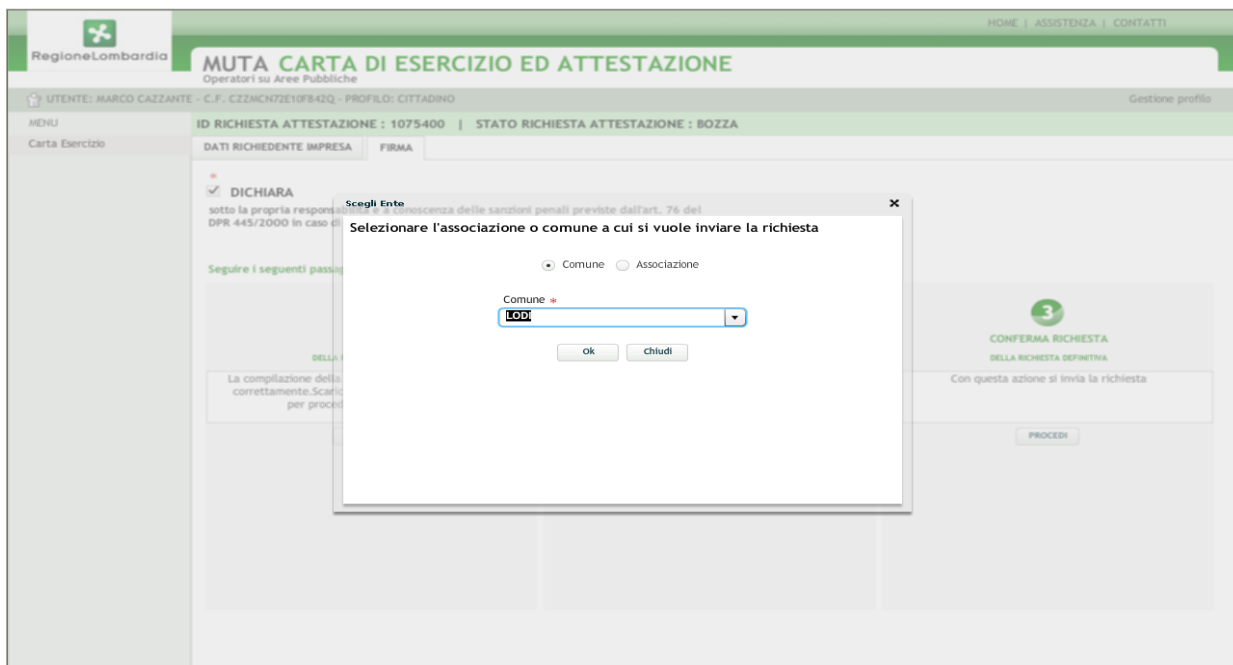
RegioneLombardia

HOME | ASSISTENZA | CONTATTI

MUTA CARTA DI ESERCIZIO ED ATTESTAZIONE
Operatori su Aree Pubbliche

UTENTE: MARCO CAZZANTE - C.F. CZZMCN72E10F842Q - PROFILO: CITTADINO

Gestione profilo

MENU

Carta Esercizio

ID RICHIESTA ATTESTAZIONE : 1075400 | STATO RICHIESTA ATTESTAZIONE : BOZZA

DATI RICHIEDENTE IMPRESA FIRMA

*
DICHIARA
sotto la propria responsabilità e a conoscenza delle sanzioni penali previste dall'art. 76 del DPR 445/2000 in caso di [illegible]

Seguire i seguenti passa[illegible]

DELLA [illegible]

La compilazione della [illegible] correttamente.Scaric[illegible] per proced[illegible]

3
CONFERMA RICHIESTA
DELLA RICHIESTA DEFINITIVA

Con questa azione si invia la richiesta

PROCEDI

Scegli Ente

Selezionare l'associazione o comune a cui si vuole inviare la richiesta

Comune Associazione

Comune *
LODI

Ok Chiudi